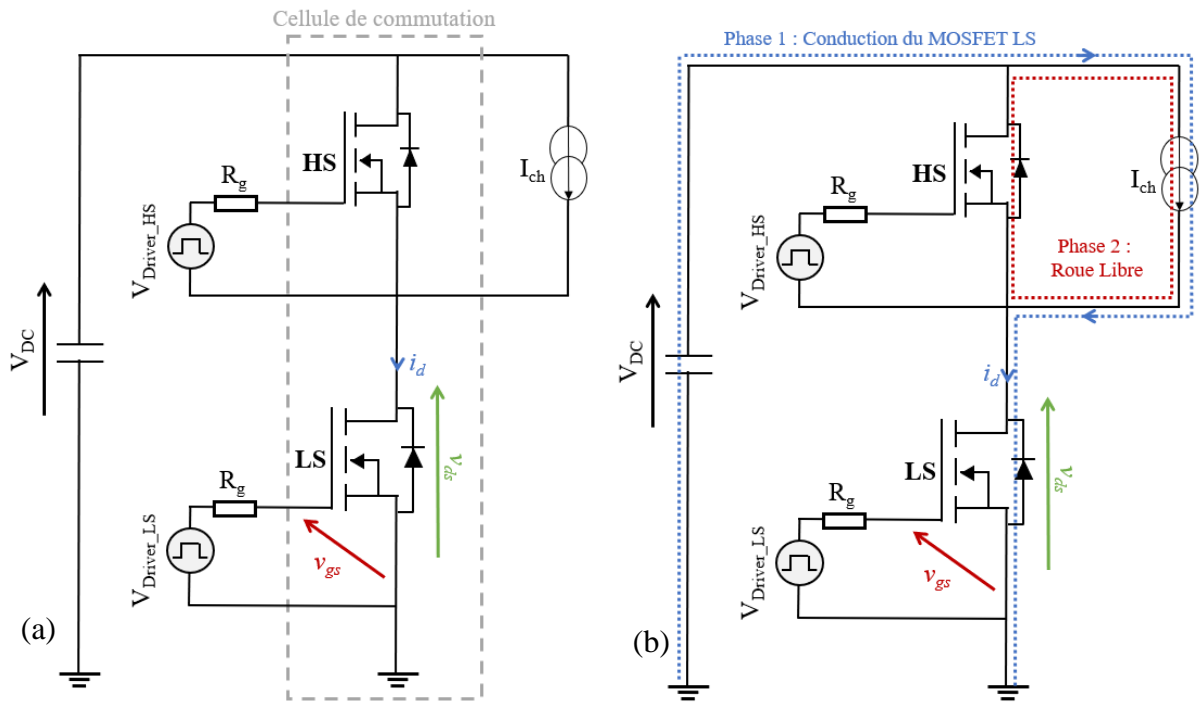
Cellule de commutation

HS

$R_g$

$V_{Driver\_HS}$

$I_{ch}$

$V_{DC}$

$i_d$

$v_{ds}$

LS

$R_g$

$V_{Driver\_LS}$

$v_{gs}$

(a)

Phase 1 : Conduction du MOSFET LS

HS

$R_g$

$V_{Driver\_HS}$

$I_{ch}$

Phase 2 : Roue Libre

$V_{DC}$

$i_d$

$v_{ds}$

LS

$R_g$

$V_{Driver\_LS}$

$v_{gs}$

(b)